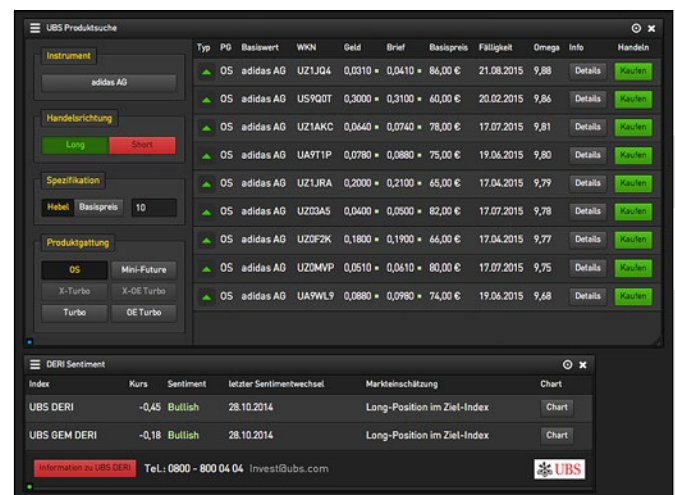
UBS Produktsuche

Instrument
adidas AG

Handelsrichtung
Long
Short

Spezifikation
Hebel Basispreis 10

Produktgattung
OS
Mini-Future
X-Turbo
X-OE Turbo
Turbo
OE Turbo

| Typ | PG | Basiswert | WKN | Geld | Brief | Basispreis | Fälligkeit | Omega | Info | Handeln |
|---|---|---|---|---|---|---|---|---|---|---|
| | OS | adidas AG | UZ1JQ4 | 0,0310 | 0,0410 | 86,00 € | 21.08.2015 | 9,88 | Details | Kaufen |
| | OS | adidas AG | US9Q0T | 0,3000 | 0,3100 | 60,00 € | 20.02.2015 | 9,86 | Details | Kaufen |
| | OS | adidas AG | UZ1AKC | 0,0640 | 0,0740 | 78,00 € | 17.07.2015 | 9,81 | Details | Kaufen |
| | OS | adidas AG | UA9T1P | 0,0780 | 0,0880 | 75,00 € | 19.06.2015 | 9,80 | Details | Kaufen |
| | OS | adidas AG | UZ1JRA | 0,2000 | 0,2100 | 65,00 € | 17.04.2015 | 9,79 | Details | Kaufen |
| | OS | adidas AG | UZ03A5 | 0,0400 | 0,0500 | 82,00 € | 17.07.2015 | 9,78 | Details | Kaufen |
| | OS | adidas AG | UZ0F2K | 0,1800 | 0,1900 | 66,00 € | 17.04.2015 | 9,77 | Details | Kaufen |
| | OS | adidas AG | UZ0MVP | 0,0510 | 0,0610 | 80,00 € | 17.07.2015 | 9,75 | Details | Kaufen |
| | OS | adidas AG | UA9WL9 | 0,0880 | 0,0980 | 74,00 € | 19.06.2015 | 9,68 | Details | Kaufen |

DERI Sentiment

| Index | Kurs | Sentiment | letzter Sentimentwechsel | Markteinschätzung | Chart |
|---|---|---|---|---|---|
| UBS DERI | -0,45 | Bullish | 28.10.2014 | Long-Position im Ziel-Index | Chart |
| UBS GEM DERI | -0,18 | Bullish | 28.10.2014 | Long-Position im Ziel-Index | Chart |

Information zu UBS DERI Tel.: 0800 - 800 04 04 Invest@ubs.com UBS